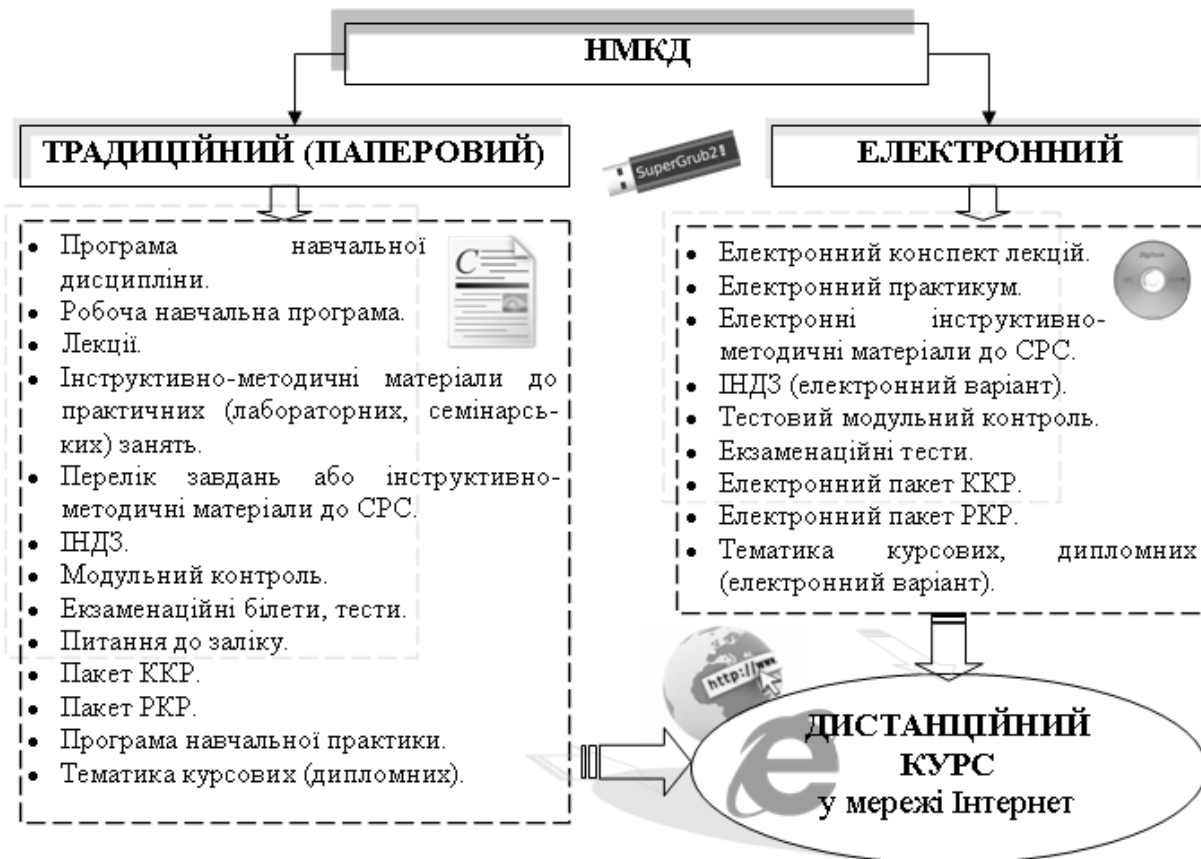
НМКД

ТРАДИЦІЙНИЙ (ПАПЕРОВИЙ)

SuperGrub2

ЕЛЕКТРОННИЙ

- Програма навчальної дисципліни.
- Робоча навчальна програма.
- Лекції.
- Інструктивно-методичні матеріали до практичних (лабораторних, семінарських) занять.
- Перелік завдань або інструктивно-методичні матеріали до СРС.
- ІНДЗ.
- Модульний контроль.
- Екзаменаційні білети, тести.
- Питання до заліку.
- Пакет ККР.
- Пакет РКР.
- Програма навчальної практики.
- Тематика курсових (дипломних).

- Електронний конспект лекцій.
- Електронний практикум.
- Електронні інструктивно-методичні матеріали до СРС.
- ІНДЗ (електронний варіант).
- Тестовий модульний контроль.
- Екзаменаційні тести.
- Електронний пакет ККР.
- Електронний пакет РКР.
- Тематика курсових, дипломних (електронний варіант).

http://www

ДИСТАНЦІЙНИЙ КУРС у мережі Інтернет